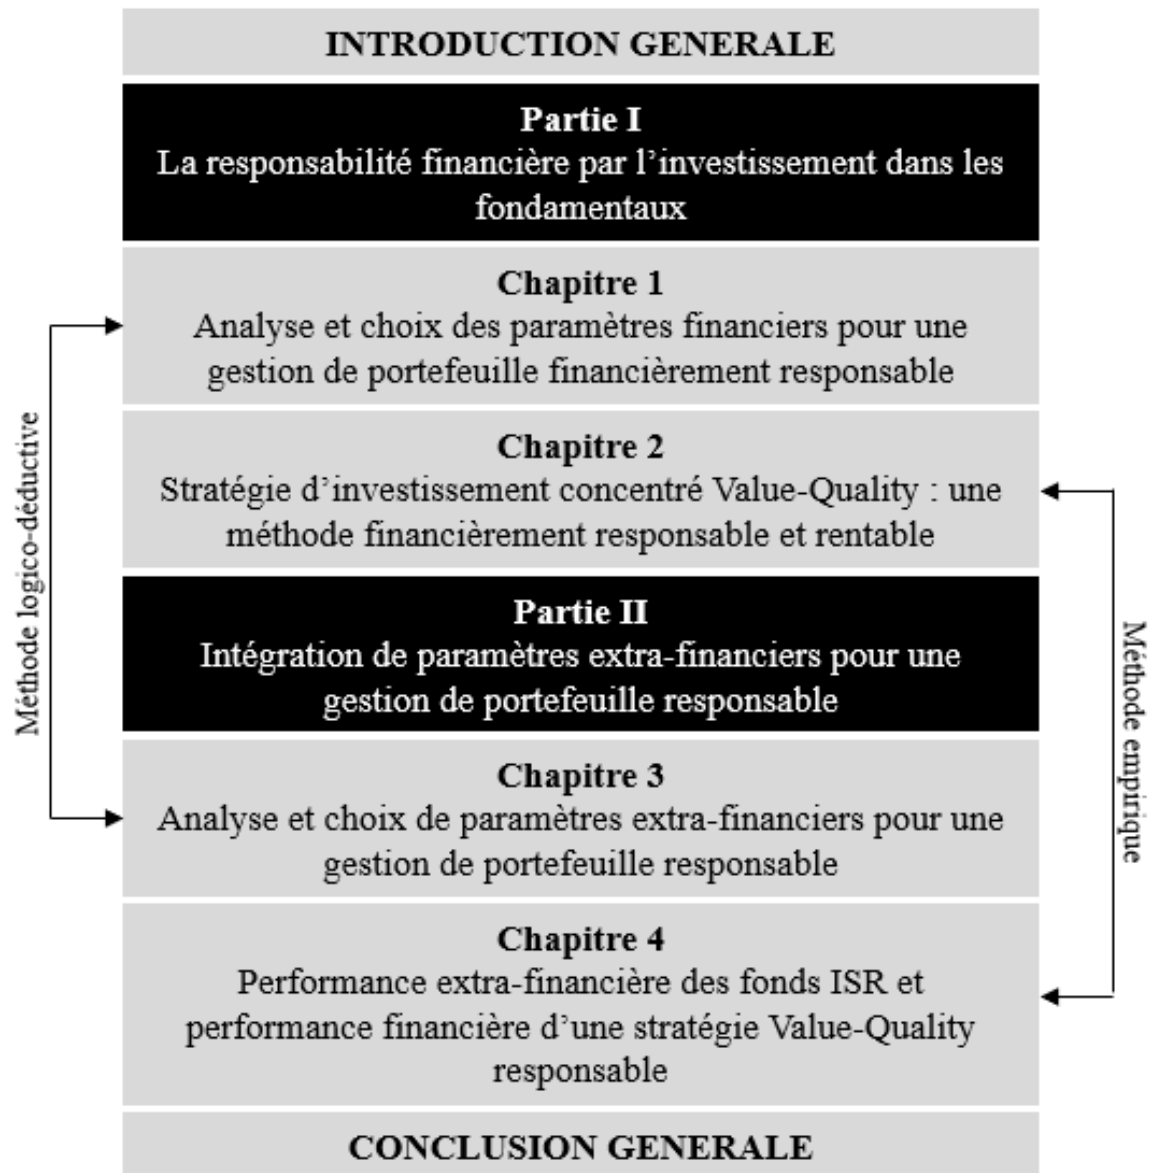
INTRODUCTION GENERALE

Partie I
La responsabilité financière par l'investissement dans les fondamentaux

Chapitre 1
Analyse et choix des paramètres financiers pour une gestion de portefeuille financièrement responsable

Chapitre 2
Stratégie d'investissement concentré Value-Quality : une méthode financièrement responsable et rentable

Partie II
Intégration de paramètres extra-financiers pour une gestion de portefeuille responsable

Chapitre 3
Analyse et choix de paramètres extra-financiers pour une gestion de portefeuille responsable

Chapitre 4
Performance extra-financière des fonds ISR et performance financière d'une stratégie Value-Quality responsable

CONCLUSION GENERALE

Méthode logico-déductive

Méthode empirique